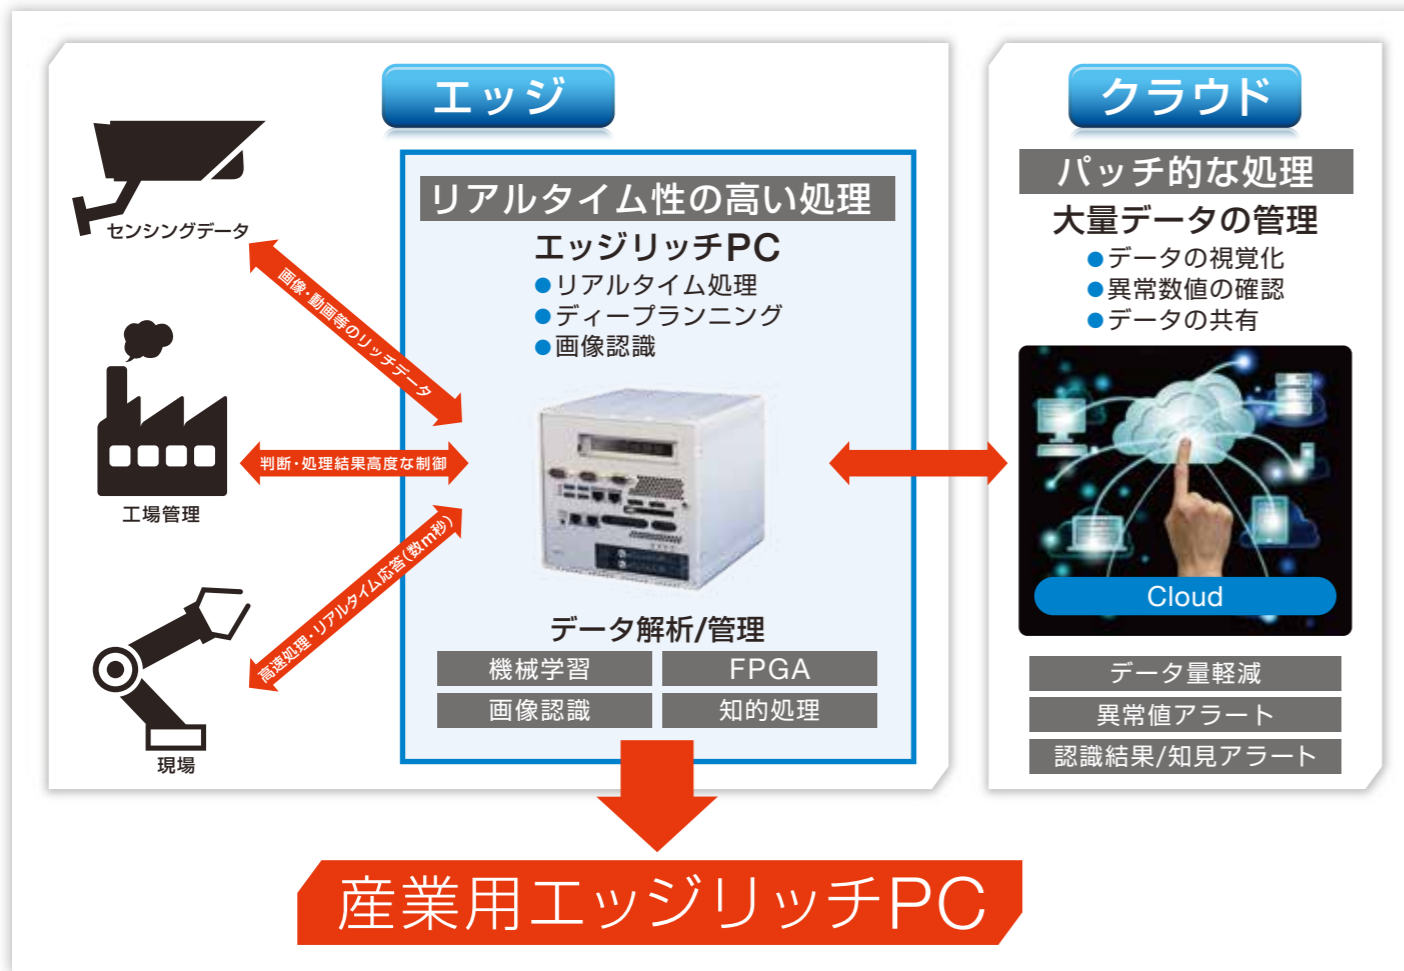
エッジ

センシングデータ

画像・動画等のリッチデータ

工場管理

判断・処理結果高度な制御

高速処理・リアルタイム応答(数m秒)

現場

リアルタイム性の高い処理

エッジリッチPC
●リアルタイム処理
●ディープランニング
●画像認識

データ解析/管理

| 機械学習 | FPGA |
|---|---|
| 画像認識 | 知的処理 |

クラウド

バッチ的な処理

大量データの管理
●データの視覚化
●異常数値の確認
●データの共有

Cloud

データ量軽減
異常値アラート
認識結果/知見アラート

産業用エッジリッチPC